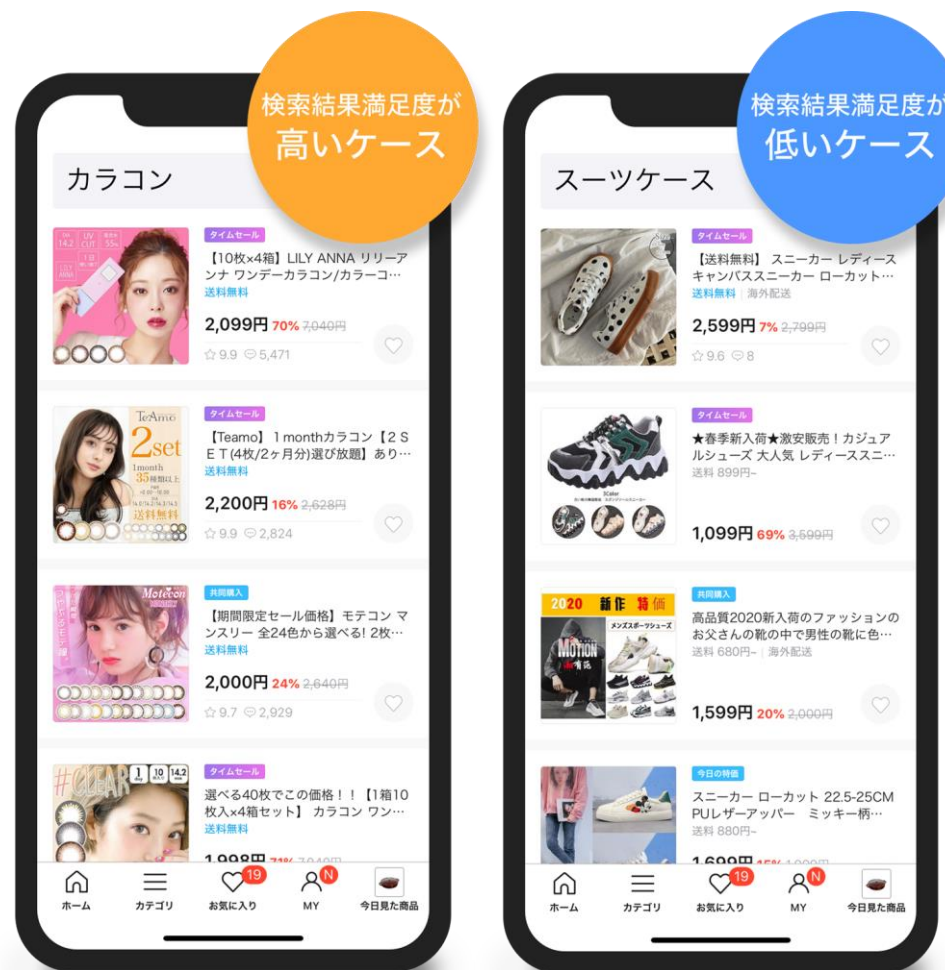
検索結果満足度が
高いケース

カラコン

タイムセール
【10枚×4箱】LILY ANNA リリーアンナ ワンデーカラコン/カラーコ…
送料無料
2,099円 70% 7,040円
☆9.9 ○5,471

タイムセール
【Teamo】1monthカラコン【2SET(4枚/2ヶ月分)選び放題】あり…
送料無料
2,200円 16% 2,628円
☆9.9 ○2,824

共同購入
【期間限定セール価格】モテコン マンスリー 全24色から選べる! 2枚…
送料無料
2,000円 24% 2,640円
☆9.7 ○2,929

タイムセール
選べる40枚でこの価格!!【1箱10枚入×4箱セット】 カラコン ワン…
送料無料
1,998円 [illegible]

ホーム カテゴリ 19 お気に入り N MY 今日見た商品

検索結果満足度が
低いケース

スーツケース

タイムセール
【送料無料】 スニーカー レディース キャンバススニーカー ローカット…
送料無料 | 海外配送
2,599円 7% 2,799円
☆9.6 ○8

タイムセール
★春季新入荷★激安販売!カジュアルシューズ 大人気 レディーススニ…
送料 899円~
1,099円 69% 3,599円

共同購入
高品質2020新入荷のファッションのお父さんの靴の中で男性の靴に色…
送料 680円~ | 海外配送
1,599円 20% 2,000円

今日の特価
スニーカー ローカット 22.5-25CM PUレザーアッパー ミッキー柄…
送料 880円~
1,699円 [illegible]

ホーム カテゴリ 19 お気に入り N MY 今日見た商品